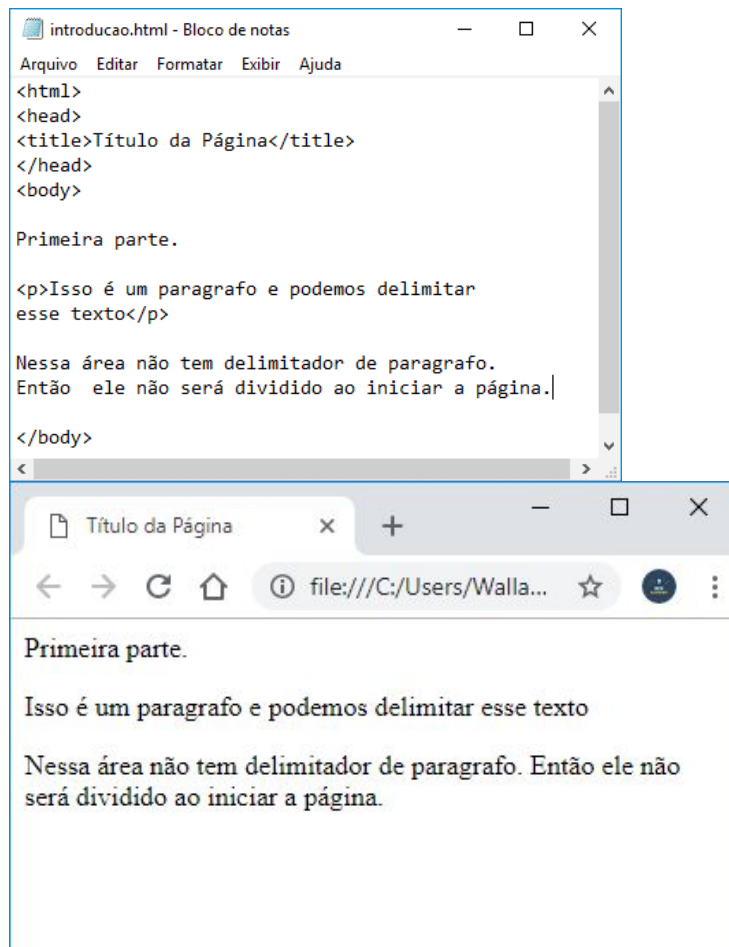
introducao.html - Bloco de notas

Arquivo Editar Formatar Exibir Ajuda

<html>
<head>
<title>Título da Página</title>
</head>
<body>

Primeira parte.

<p>Isso é um paragrafo e podemos delimitar
esse texto</p>

Nessa área não tem delimitador de paragrafo.
Então  ele não será dividido ao iniciar a página.

</body>

Título da Página

file:///C:/Users/Walla...

Primeira parte.

Isso é um paragrafo e podemos delimitar esse texto

Nessa área não tem delimitador de paragrafo. Então ele não será dividido ao iniciar a página.